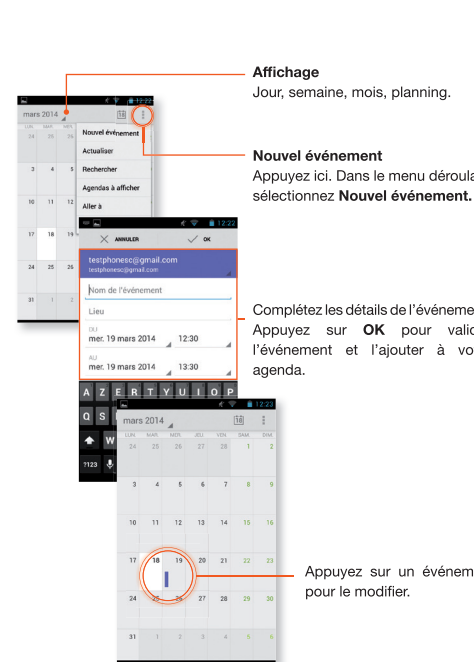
Affichage
Jour, semaine, mois, planning.

Nouvel événement
Appuyez ici. Dans le menu déroula sélectionnez Nouvel événement.

mars 2014
LUN. MAR. MER.
24 25 26
3 4 5
10 11 12
17 18 19
24 25 26
31 1 2

Nouvel événement
Actualiser
Rechercher
Agendas à afficher
Aller à

12:22

ANNULER
OK
testphonesc@gmail.com
testphonesc@gmail.com
Nom de l'événement
Lieu
DU
mer. 19 mars 2014 12:30
AU
mer. 19 mars 2014 13:30

A Z E R T Y U I O P
Q S
W
?123

Complétez les détails de l'événeme Appuyez sur OK pour valid l'événement et l'ajouter à vo agenda.

12:23
mars 2014
18
LUN. MAR. MER. JEU. VEN. SAM. DIM.
24 25 26 27 28 1 2
3 4 5 6 7 8 9
10 11 12 13 14 15 16
17 18 19 20 21 22 23
24 25 26 27 28 29 30
31 1 2 3 4 5 6

Appuyez sur un événem pour le modifier.